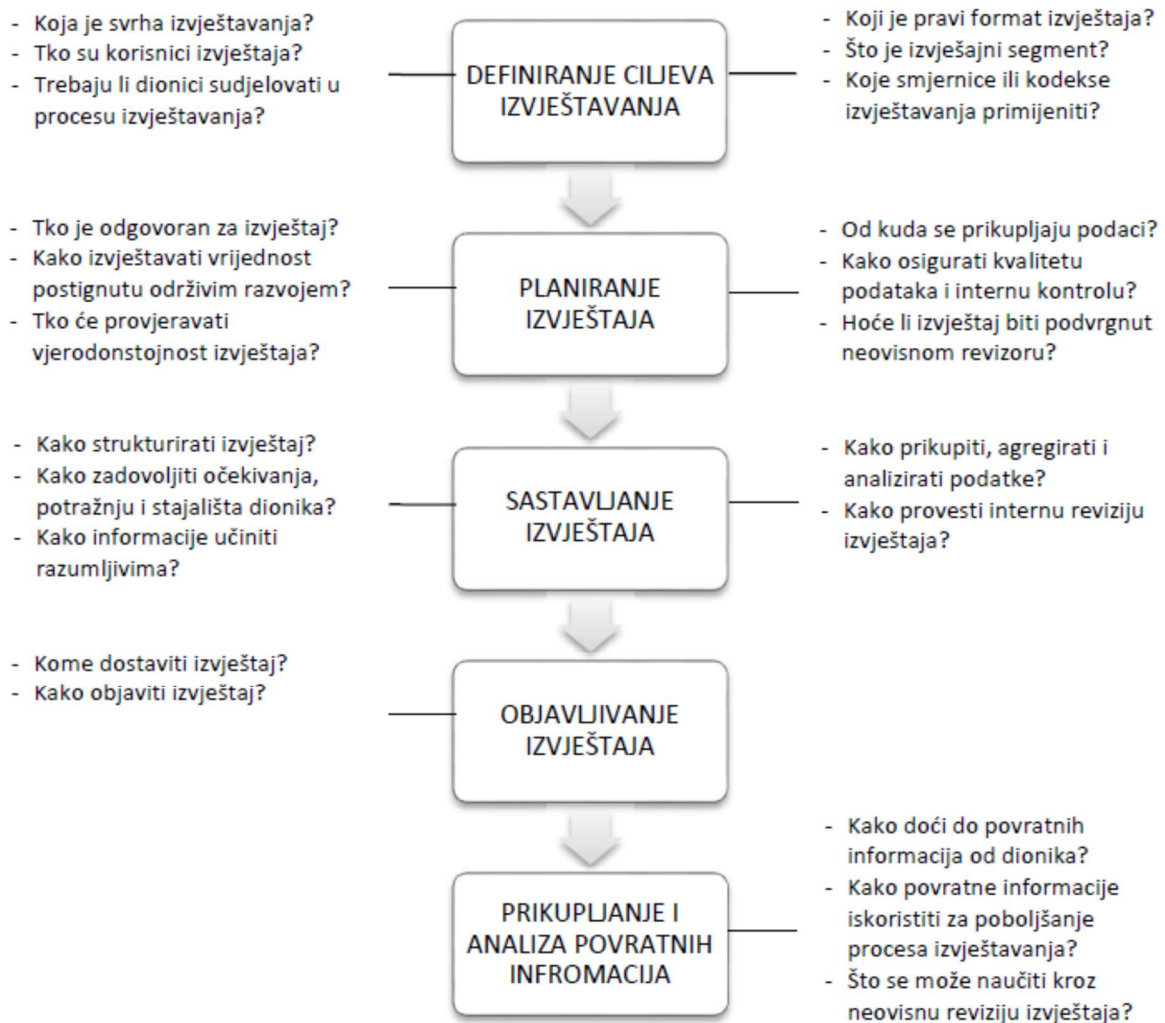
- Koja je svrha izvještavanja?
- Tko su korisnici izvještaja?
- Trebaju li dionici sudjelovati u procesu izvještavanja?

DEFINIRANJE CILJEVA IZVJEŠTAVANJA

- Koji je pravi format izvještaja?
- Što je izvješajni segment?
- Koje smjernice ili kodekse izvještavanja primijeniti?

- Tko je odgovoran za izvještaj?
- Kako izvještavati vrijednost postignutu održivim razvojem?
- Tko će provjeravati vjerodonstojnost izvještaja?

PLANIRANJE IZVJEŠTAJA

- Od kuda se prikupljaju podaci?
- Kako osigurati kvalitetu podataka i internu kontrolu?
- Hoće li izvještaj biti podvrgnut neovisnom revizoru?

- Kako strukturirati izvještaj?
- Kako zadovoljiti očekivanja, potražnju i stajališta dionika?
- Kako informacije učiniti razumljivima?

SASTAVLJANJE IZVJEŠTAJA

- Kako prikupiti, agregirati i analizirati podatke?
- Kako provesti internu reviziju izvještaja?

- Kome dostaviti izvještaj?
- Kako objaviti izvještaj?

OBJAVLJIVANJE IZVJEŠTAJA

PRIKUPLJANJE I ANALIZA POVRATNIH INFROMACIJA

- Kako doći do povratnih informacija od dionika?
- Kako povratne informacije iskoristiti za poboljšanje procesa izvještavanja?
- Što se može naučiti kroz neovisnu reviziju izvještaja?